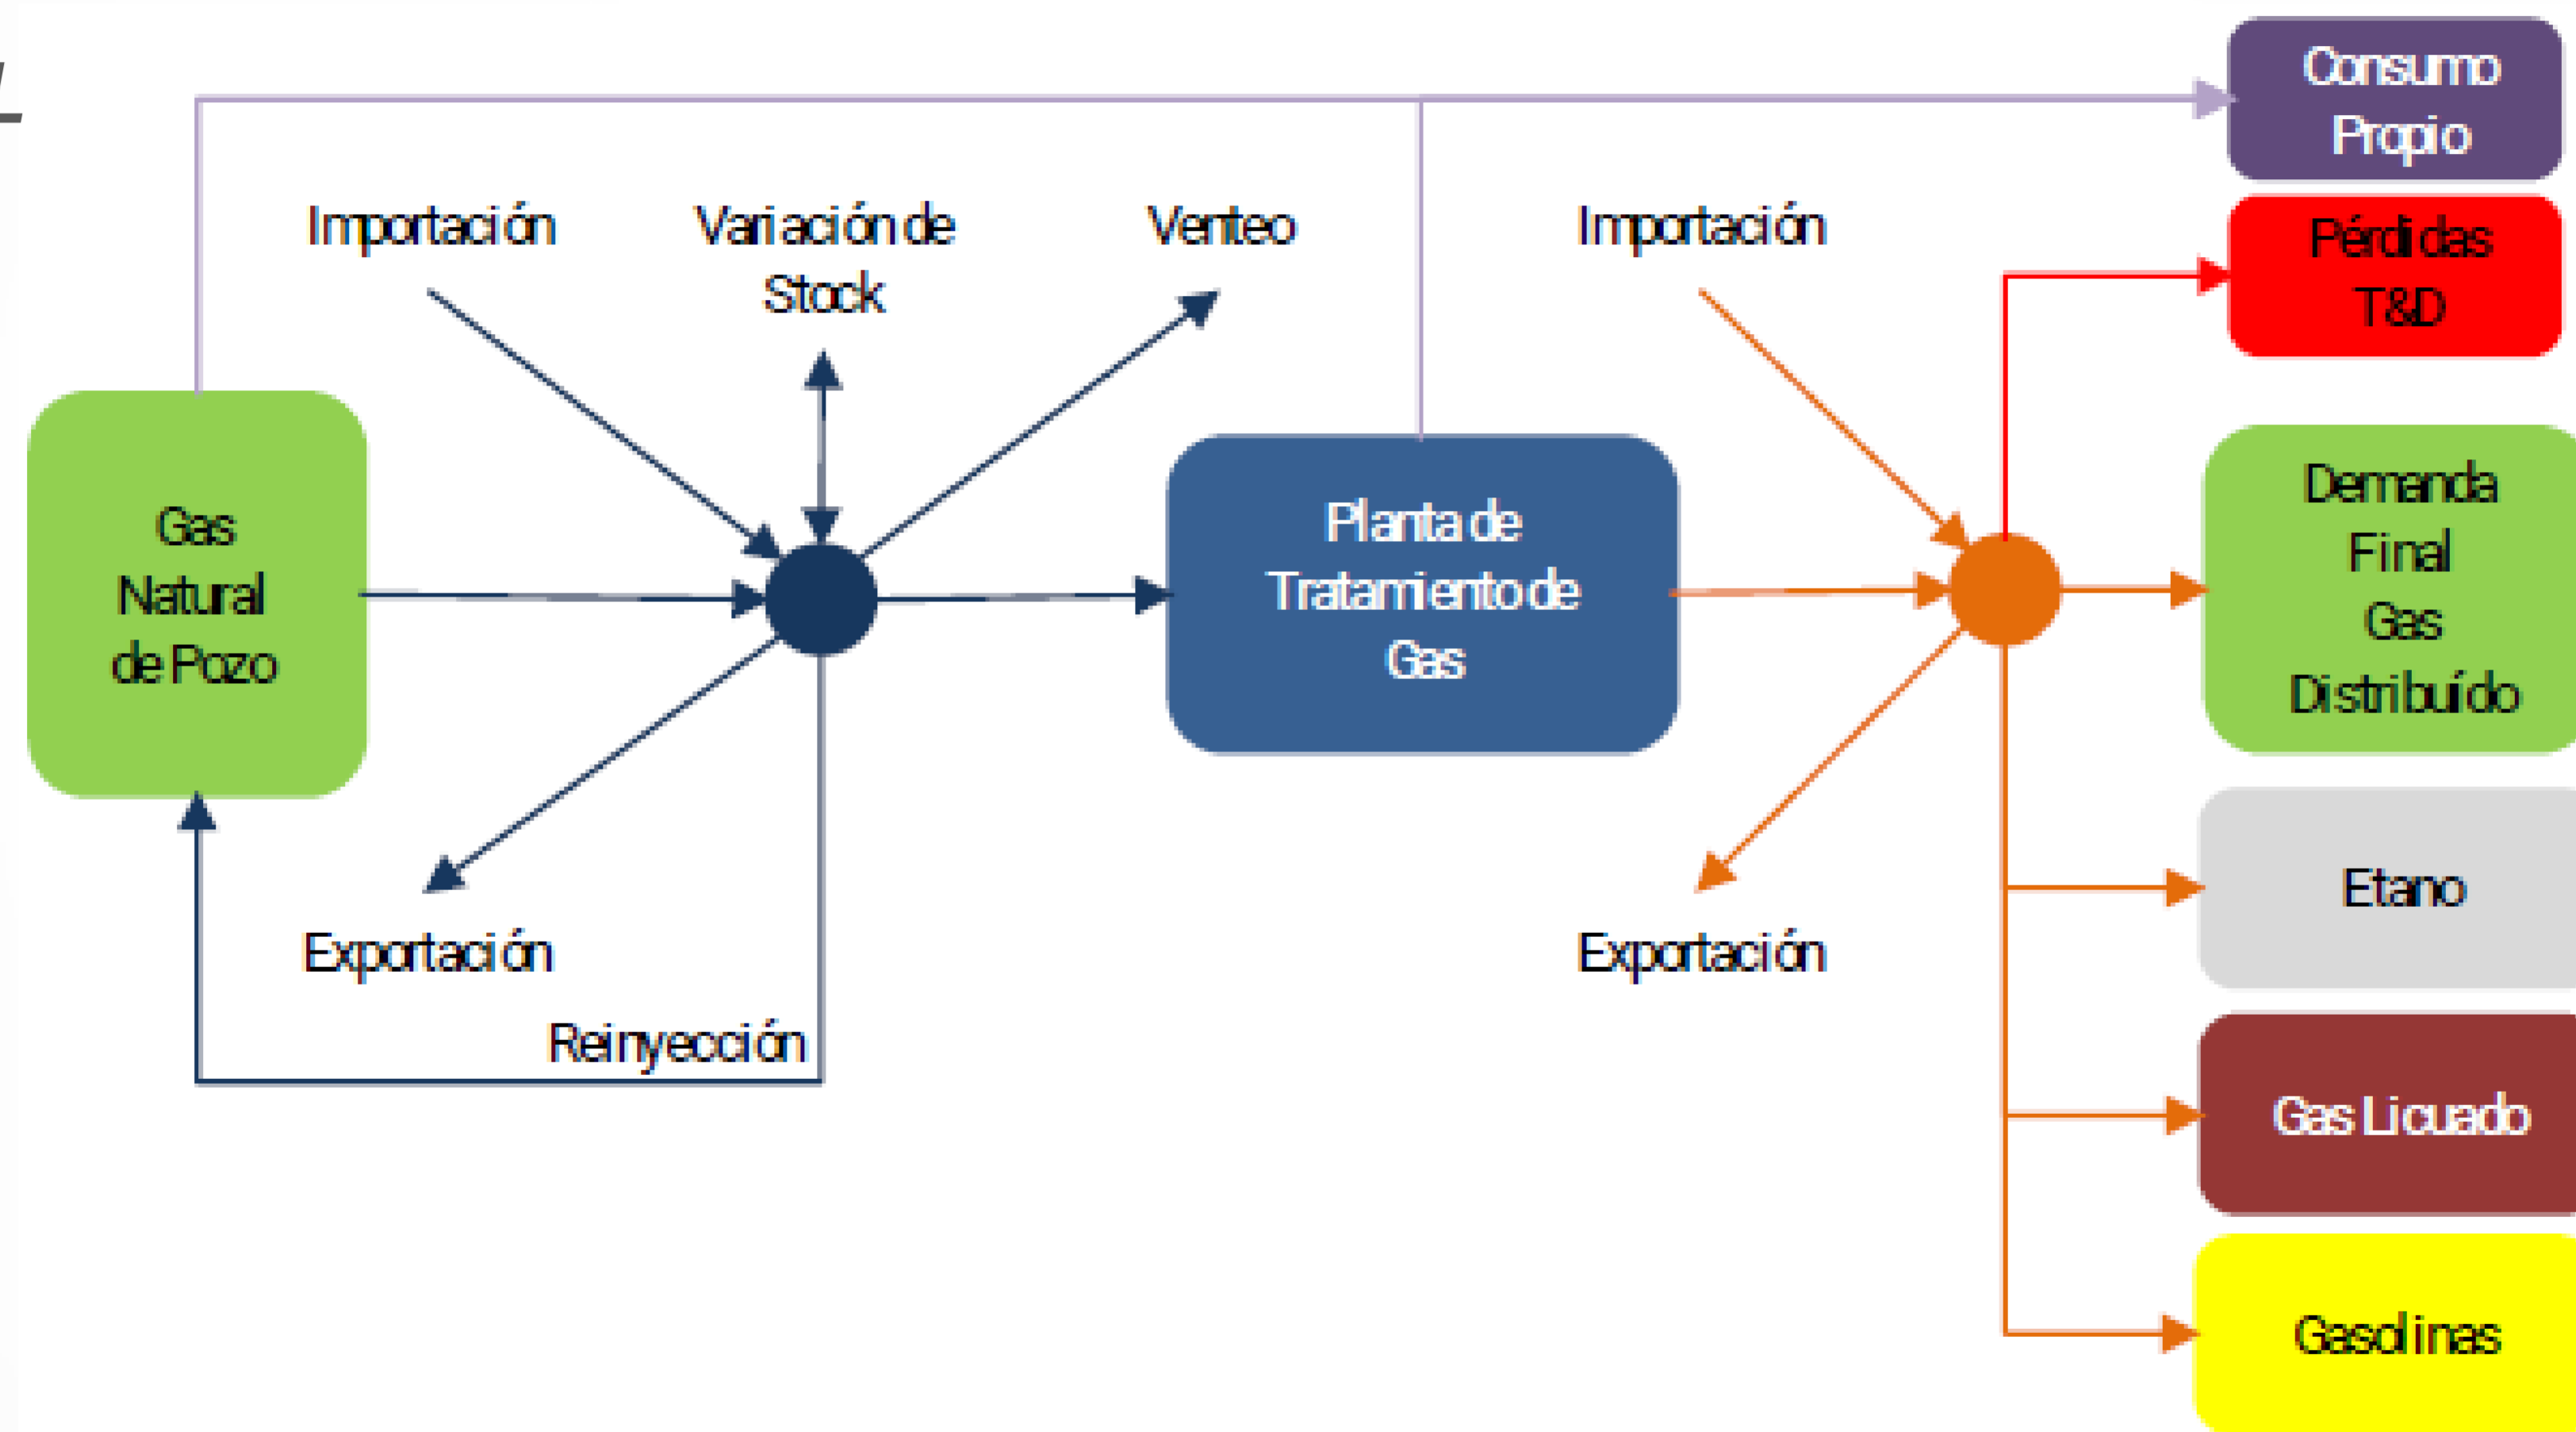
Consumo Propio

Importación

Variación de Stock

Venteo

Importación

Pérdidas T&D

Gas Natural de Pozo

Planta de Tratamiento de Gas

Demanda Final Gas Distribuído

Etano

Exportación

Exportación

Reinyección

Gas Licuado

Gasolinas